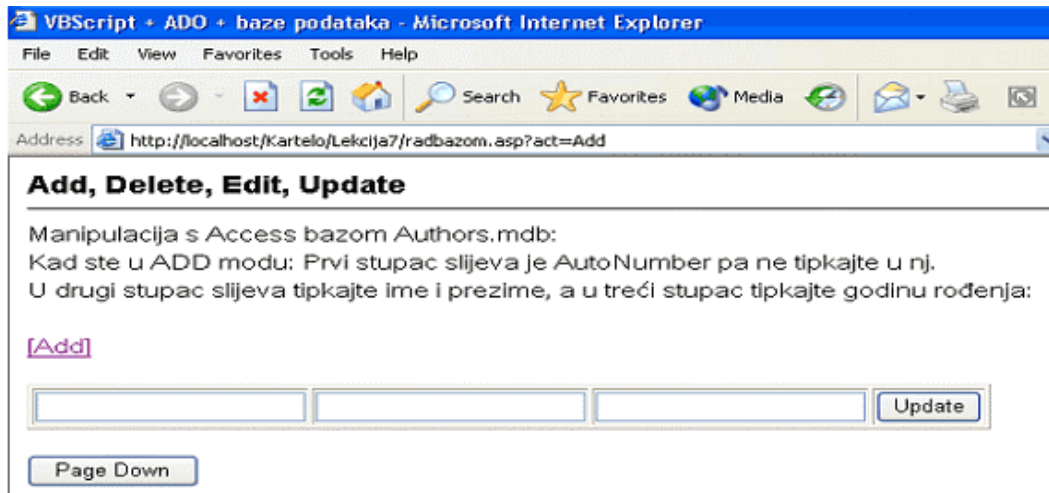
VBScript + ADO + baze podataka - Microsoft Internet Explorer

File Edit View Favorites Tools Help

Back Search Favorites Media

Address http://localhost/Kartelo/Lekcija7/radbazom.asp?act=Add

Add, Delete, Edit, Update

Manipulacija s Access bazom Authors.mdb:
Kad ste u ADD modu: Prvi stupac slijeva je AutoNumber pa ne tipkajte u nj.
U drugi stupac slijeva tipkajte ime i prezime, a u treći stupac tipkajte godinu rođenja:

[Add]

Update

Page Down